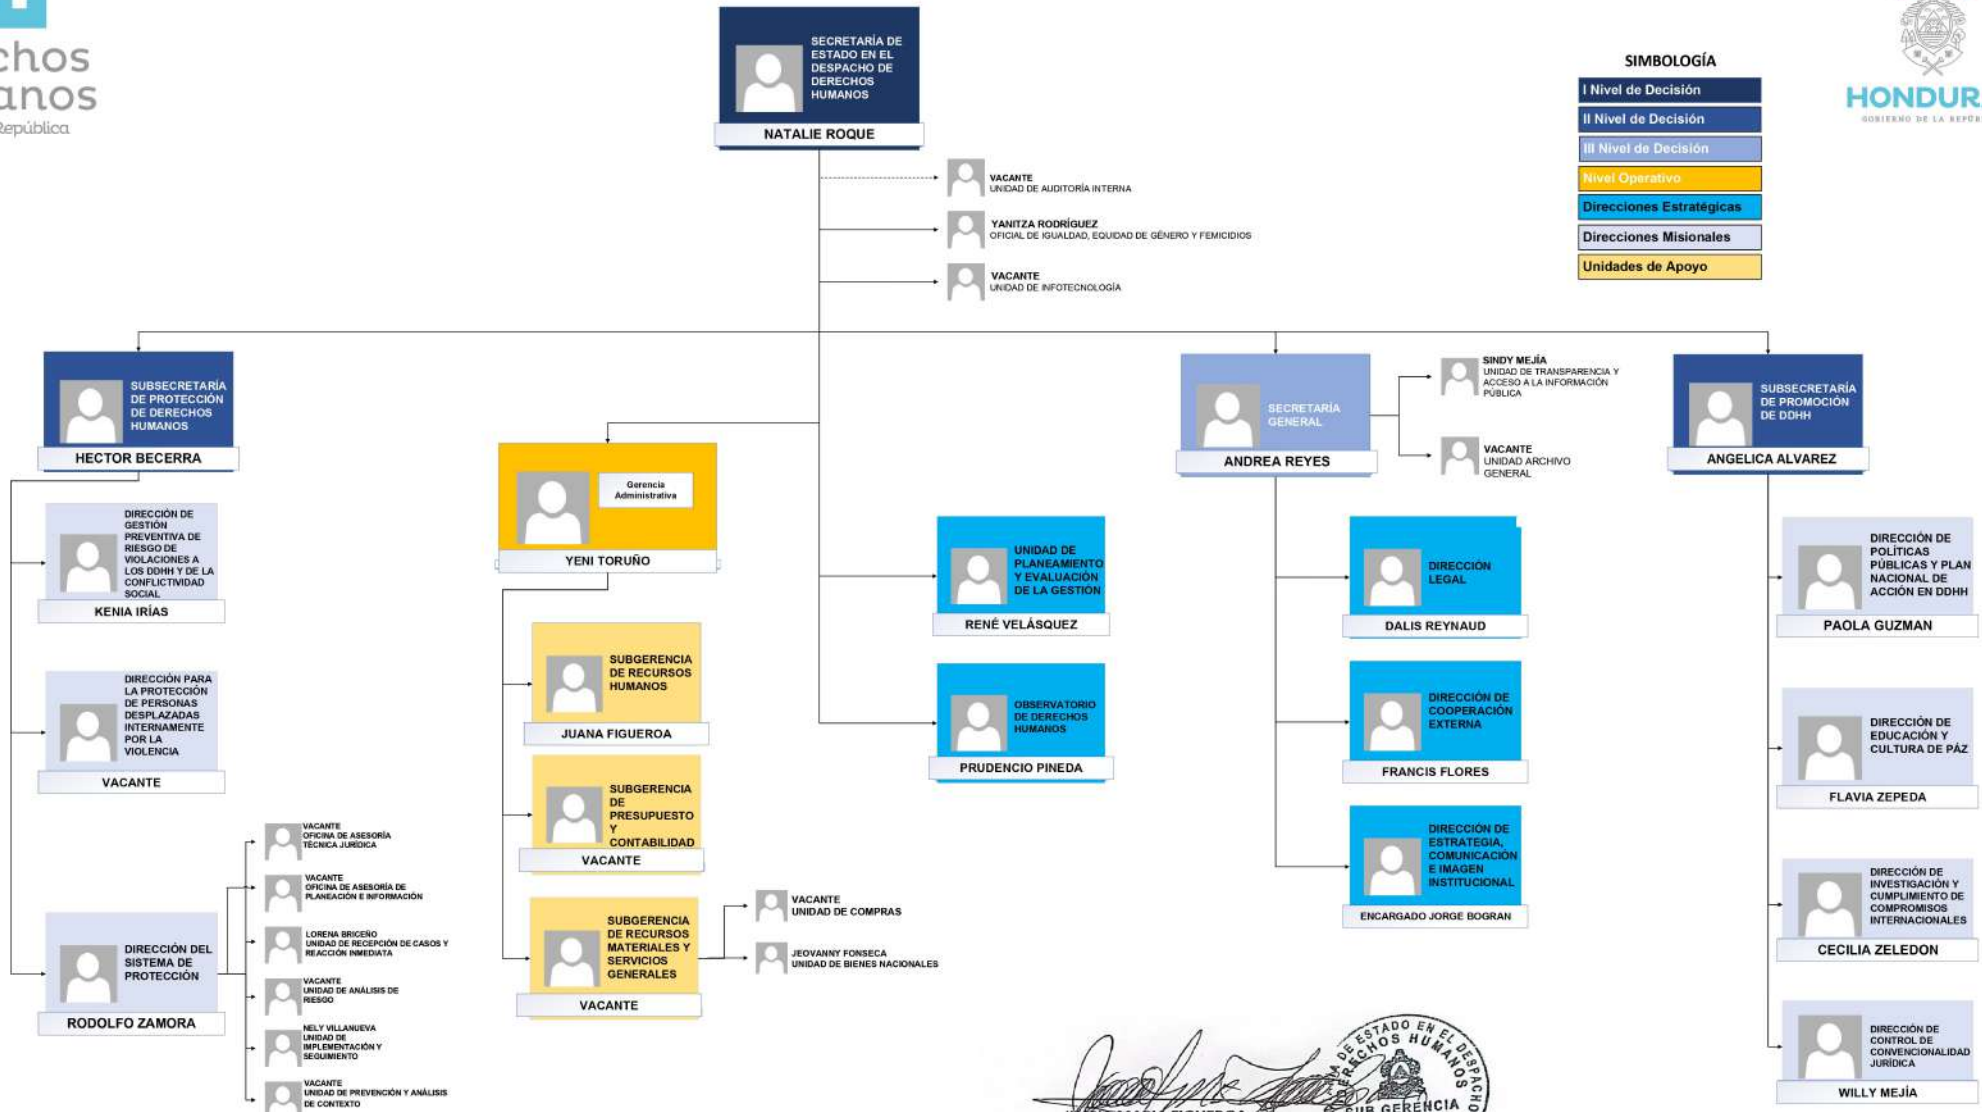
chos
anos
República

SECRETARÍA DE ESTADO EN EL DESPACHO DE DERECHOS HUMANOS
NATALIE ROQUE

SIMBOLOGÍA
I Nivel de Decisión
II Nivel de Decisión
III Nivel de Decisión
Nivel Operativo
Direcciones Estratégicas
Direcciones Misionales
Unidades de Apoyo

HONDUR
GOBIERNO DE LA REPÚB

VACANTE
UNIDAD DE AUDITORÍA INTERNA

YANITZA RODRÍGUEZ
OFICIAL DE IGUALDAD, EQUIDAD DE GÉNERO Y FEMICIDIOS

VACANTE
UNIDAD DE INFOTECNOLOGÍA

SUBSECRETARÍA DE PROTECCIÓN DE DERECHOS HUMANOS
HECTOR BECERRA

DIRECCIÓN DE GESTIÓN PREVENTIVA DE RIESGO DE VIOLACIONES A LOS DDHH Y DE LA CONFLICTIVIDAD SOCIAL
KENIA IRÍAS

DIRECCIÓN PARA LA PROTECCIÓN DE PERSONAS DESPLAZADAS INTERNAMENTE POR LA VIOLENCIA
VACANTE

DIRECCIÓN DEL SISTEMA DE PROTECCIÓN
RODOLFO ZAMORA

VACANTE
OFICINA DE ASESORÍA TÉCNICA JURÍDICA

VACANTE
OFICINA DE ASESORÍA DE PLANEACIÓN E INFORMACIÓN

LORENA BRICEÑO
UNIDAD DE RECEPCIÓN DE CASOS Y REACCIÓN INMEDIATA

VACANTE
UNIDAD DE ANÁLISIS DE RIESGO

NELY VILLANUEVA
UNIDAD DE IMPLEMENTACIÓN Y SEGUIMIENTO

VACANTE
UNIDAD DE PREVENCIÓN Y ANÁLISIS DE CONTEXTO

Gerencia Administrativa
YENI TORUÑO

SUBGERENCIA DE RECURSOS HUMANOS
JUANA FIGUEROA

SUBGERENCIA DE PRESUPUESTO Y CONTABILIDAD
VACANTE

SUBGERENCIA DE RECURSOS MATERIALES Y SERVICIOS GENERALES
VACANTE

VACANTE
UNIDAD DE COMPRAS

JEOVANNY FONSECA
UNIDAD DE BIENES NACIONALES

UNIDAD DE PLANEAMIENTO Y EVALUACIÓN DE LA GESTIÓN
RENÉ VELÁSQUEZ

OBSERVATORIO DE DERECHOS HUMANOS
PRUDENCIO PINEDA

SECRETARÍA GENERAL
ANDREA REYES

SINDY MEJÍA
UNIDAD DE TRANSPARENCIA Y ACCESO A LA INFORMACIÓN PÚBLICA

VACANTE
UNIDAD ARCHIVO GENERAL

DIRECCIÓN LEGAL
DALIS REYNAUD

DIRECCIÓN DE COOPERACIÓN EXTERNA
FRANCIS FLORES

DIRECCIÓN DE ESTRATEGIA, COMUNICACIÓN E IMAGEN INSTITUCIONAL
ENCARGADO JORGE BOGRAN

SUBSECRETARÍA DE PROMOCIÓN DE DDHH
ANGELICA ALVAREZ

DIRECCIÓN DE POLÍTICAS PÚBLICAS Y PLAN NACIONAL DE ACCIÓN EN DDHH
PAOLA GUZMAN

DIRECCIÓN DE EDUCACIÓN Y CULTURA DE PÁZ
FLAVIA ZEPEDA

DIRECCIÓN DE INVESTIGACIÓN Y CUMPLIMIENTO DE COMPROMISOS INTERNACIONALES
CECILIA ZELEDON

DIRECCIÓN DE CONTROL DE CONVENCIONALIDAD JURÍDICA
WILLY MEJÍA

SECRETARÍA DE ESTADO EN EL DESPACHO DE DERECHOS HUMANOS
SUB GERENCIA